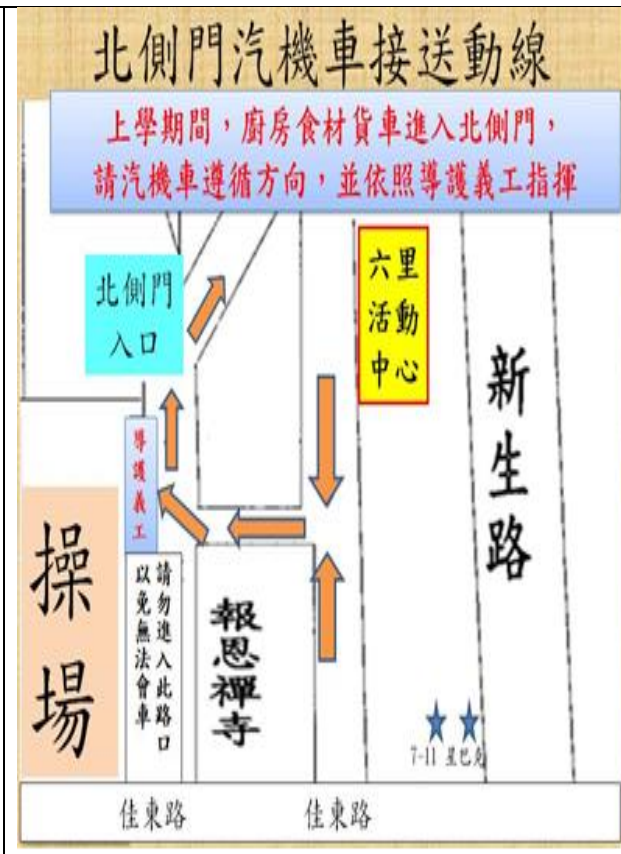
北側門汽機車接送動線

上學期間，廚房食材貨車進入北側門，請汽機車遵循方向，並依照導護義工指揮

北側門入口

六里活動中心

新生路

導護義工

操場

請勿進入此路口以免無法會車

報恩禪寺

7-11 星巴克

佳東路 佳東路